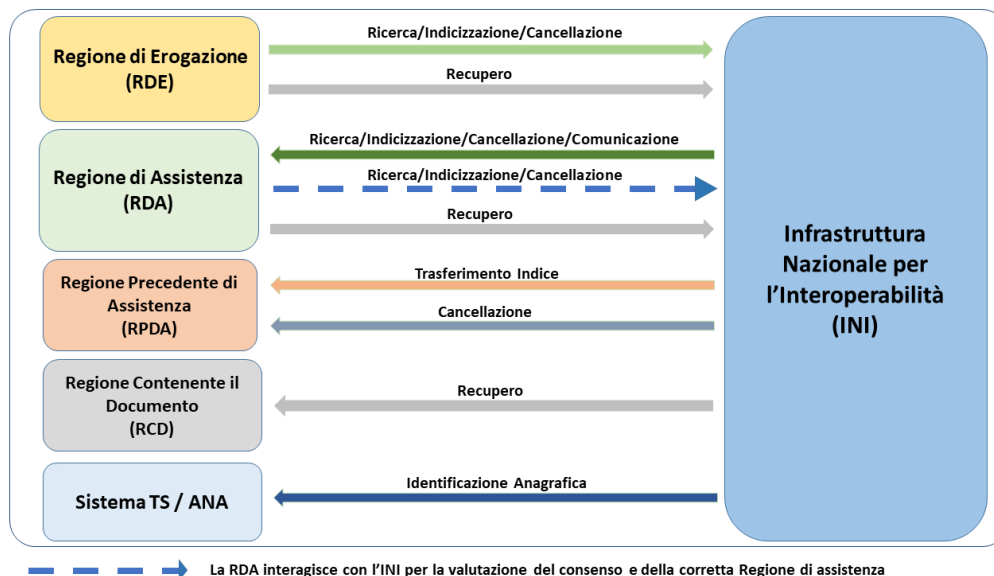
Regione di Erogazione
(RDE)

Ricerca/Indicizzazione/Cancellazione

Recupero

Regione di Assistenza
(RDA)

Ricerca/Indicizzazione/Cancellazione/Comunicazione

Ricerca/Indicizzazione/Cancellazione

Recupero

Regione Precedente di Assistenza
(RPDA)

Trasferimento Indice

Cancellazione

Regione Contenente il Documento
(RCD)

Recupero

Sistema TS / ANA

Identificazione Anagrafica

Infrastruttura Nazionale per l'Interoperabilità
(INI)

La RDA interagisce con l'INI per la valutazione del consenso e della corretta Regione di assistenza